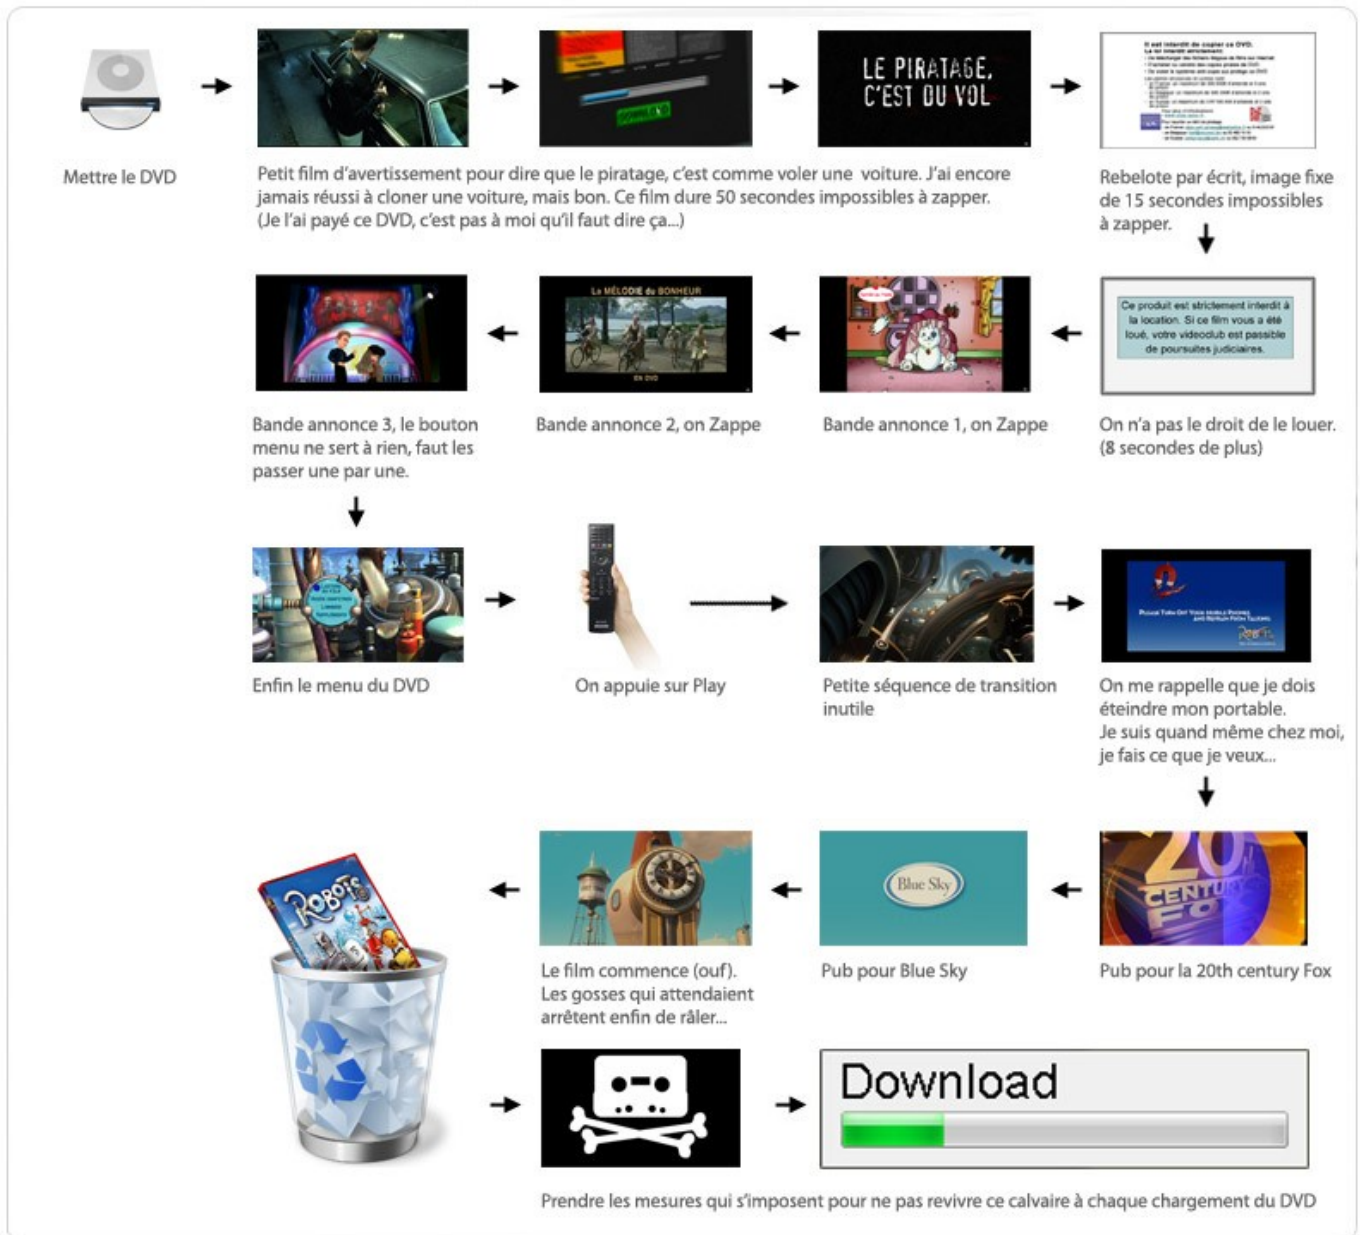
Mettre le DVD

LE PIRATAGE, C'EST DU VOL

Petit film d'avertissement pour dire que le piratage, c'est comme voler une voiture. J'ai encore jamais réussi à cloner une voiture, mais bon. Ce film dure 50 secondes impossibles à zapper. (Je l'ai payé ce DVD, c'est pas à moi qu'il faut dire ça...)

Il est interdit de copier ce DVD.
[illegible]

Rebelote par écrit, image fixe de 15 secondes impossibles à zapper.

Ce produit est strictement interdit à la location. Si ce film vous a été loué, votre videoclub est passible de poursuites judiciaires.

On n'a pas le droit de le louer. (8 secondes de plus)

Bande annonce 1, on Zappe

La MÉLODIE du BONHEUR

EN DVD

Bande annonce 2, on Zappe

Bande annonce 3, le bouton menu ne sert à rien, faut les passer une par une.

Enfin le menu du DVD

On appuie sur Play

Petite séquence de transition inutile

Please Turn Off Your Mobile Phones and Return From Talking

On me rappelle que je dois éteindre mon portable. Je suis quand même chez moi, je fais ce que je veux...

20th CENTURY FOX

Pub pour la 20th century Fox

Blue Sky

Pub pour Blue Sky

Le film commence (ouf). Les gosses qui attendaient arrêtent enfin de râler...

ROBOTS

Download

Prendre les mesures qui s'imposent pour ne pas revivre ce calvaire à chaque chargement du DVD